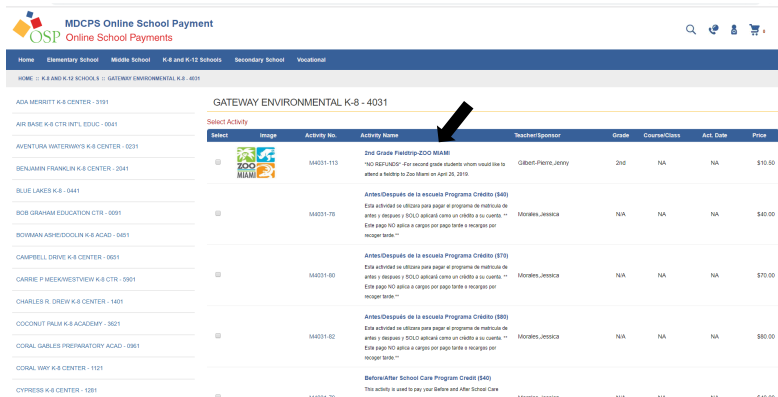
OSP MDCPS Online School Payment
Online School Payments

Home Elementary School Middle School K-8 and K-12 Schools Secondary School Vocational

HOME :: K-8 AND K-12 SCHOOLS :: GATEWAY ENVIRONMENTAL K-8 - 4031

ADA MERRITT K-8 CENTER - 3191
AIR BASE K-8 CTR INT'L EDUC - 0041
AVENTURA WATERWAYS K-8 CENTER - 0231
BENJAMIN FRANKLIN K-8 CENTER - 2041
BLUE LAKES K-8 - 0441
BOB GRAHAM EDUCATION CTR - 0091
BOWMAN ASHE/DOOLIN K-8 ACAD - 0451
CAMPBELL DRIVE K-8 CENTER - 0651
CARRIE P MEEK/WESTVIEW K-8 CTR - 5901
CHARLES R. DREW K-8 CENTER - 1401
COCONUT PALM K-8 ACADEMY - 3621
CORAL GABLES PREPARATORY ACAD - 0961
CORAL WAY K-8 CENTER - 1121
CYPRESS K-8 CENTER - 1281

GATEWAY ENVIRONMENTAL K-8 - 4031

Select Activity

| Select | Image | Activity No. | Activity Name | Teacher/Sponsor | Grade | Course/Class | Act. Date | Price |
|---|---|---|---|---|---|---|---|---|
| | ZOO MIAMI | M4031-113 | 2nd Grade Fieldtrip-ZOO MIAMI *NO REFUNDS* -For second grade students whom would like to attend a fieldtrip to Zoo Miami on April 26, 2019. | Gilbert-Pierre,Jenny | 2nd | NA | NA | $10.50 |
| | | M4031-78 | Antes/Después de la escuela Programa Crédito ($40) Esta actividad se utilizara para pagar el programa de matrícula de antes y después y SOLO aplicará como un crédito a su cuenta. ** Este pago NO aplica a cargos por pago tarde o recargos por recoger tarde.** | Morales,Jessica | N/A | NA | N/A | $40.00 |
| | | M4031-80 | Antes/Después de la escuela Programa Crédito ($70) Esta actividad se utilizara para pagar el programa de matrícula de antes y después y SOLO aplicará como un crédito a su cuenta. ** Este pago NO aplica a cargos por pago tarde o recargos por recoger tarde.** | Morales,Jessica | N/A | NA | N/A | $70.00 |
| | | M4031-82 | Antes/Después de la escuela Programa Crédito ($80) Esta actividad se utilizara para pagar el programa de matrícula de antes y después y SOLO aplicará como un crédito a su cuenta. ** Este pago NO aplica a cargos por pago tarde o recargos por recoger tarde.** | Morales,Jessica | N/A | NA | N/A | $80.00 |
| | | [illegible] | Before/After School Care Program Credit ($40) This activity is used to pay your Before and After School Care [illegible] | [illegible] | | | | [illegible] |